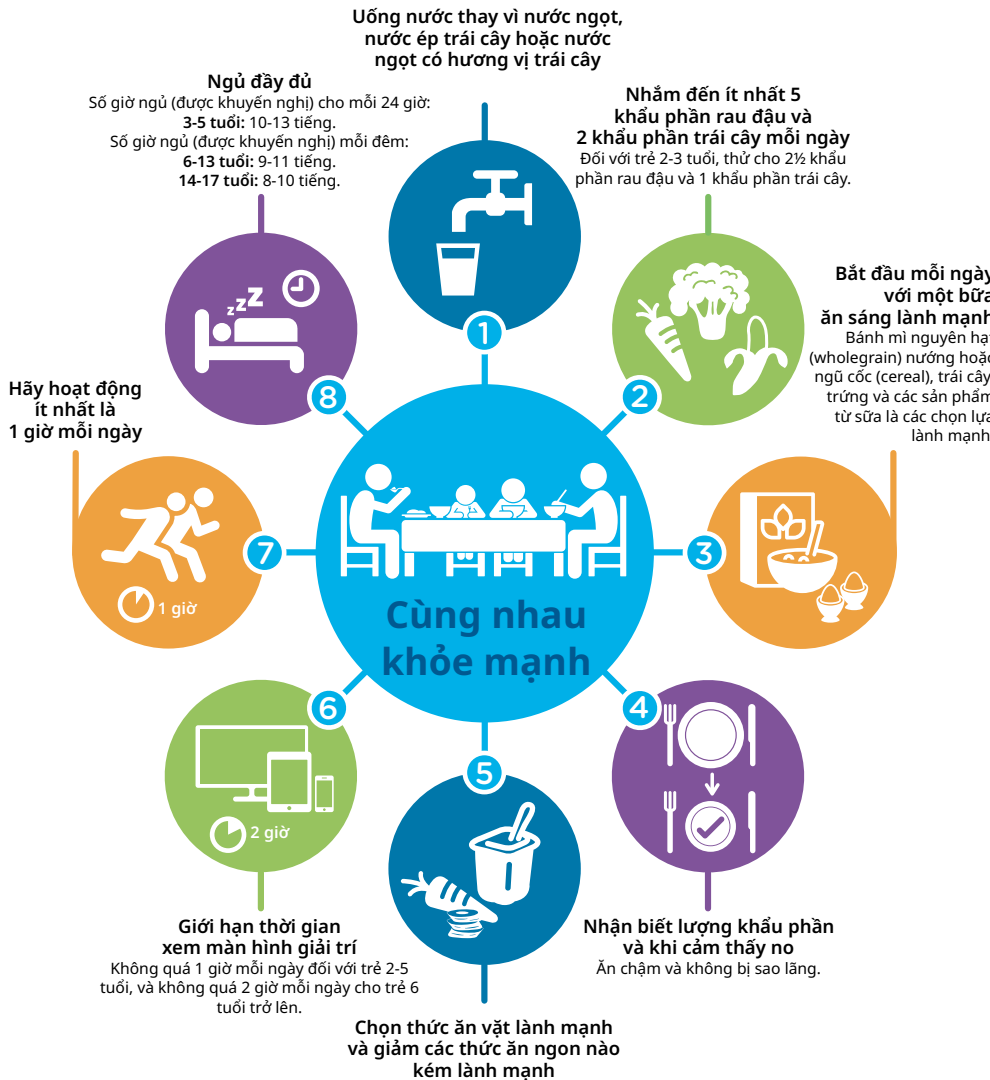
Uống nước thay vì nước ngọt, nước ép trái cây hoặc nước ngọt có hương vị trái cây

Ngủ đầy đủ
Số giờ ngủ (được khuyến nghị) cho mỗi 24 giờ:
3-5 tuổi: 10-13 tiếng.
Số giờ ngủ (được khuyến nghị) mỗi đêm:
6-13 tuổi: 9-11 tiếng.
14-17 tuổi: 8-10 tiếng.

Nhắm đến ít nhất 5 khẩu phần rau đậu và 2 khẩu phần trái cây mỗi ngày
Đối với trẻ 2-3 tuổi, thử cho 2½ khẩu phần rau đậu và 1 khẩu phần trái cây.

Bắt đầu mỗi ngày với một bữa ăn sáng lành mạnh
Bánh mì nguyên hạt (wholegrain) nướng hoặc ngũ cốc (cereal), trái cây, trứng và các sản phẩm từ sữa là các chọn lựa lành mạnh

Hãy hoạt động ít nhất là 1 giờ mỗi ngày

1

2

3

4

5

6

7

8

1 giờ

Cùng nhau khỏe mạnh

2 giờ

Giới hạn thời gian xem màn hình giải trí
Không quá 1 giờ mỗi ngày đối với trẻ 2-5 tuổi, và không quá 2 giờ mỗi ngày cho trẻ 6 tuổi trở lên.

Nhận biết lượng khẩu phần và khi cảm thấy no
Ăn chậm và không bị sao lãng.

Chọn thức ăn vặt lành mạnh và giảm các thức ăn ngon nào kém lành mạnh